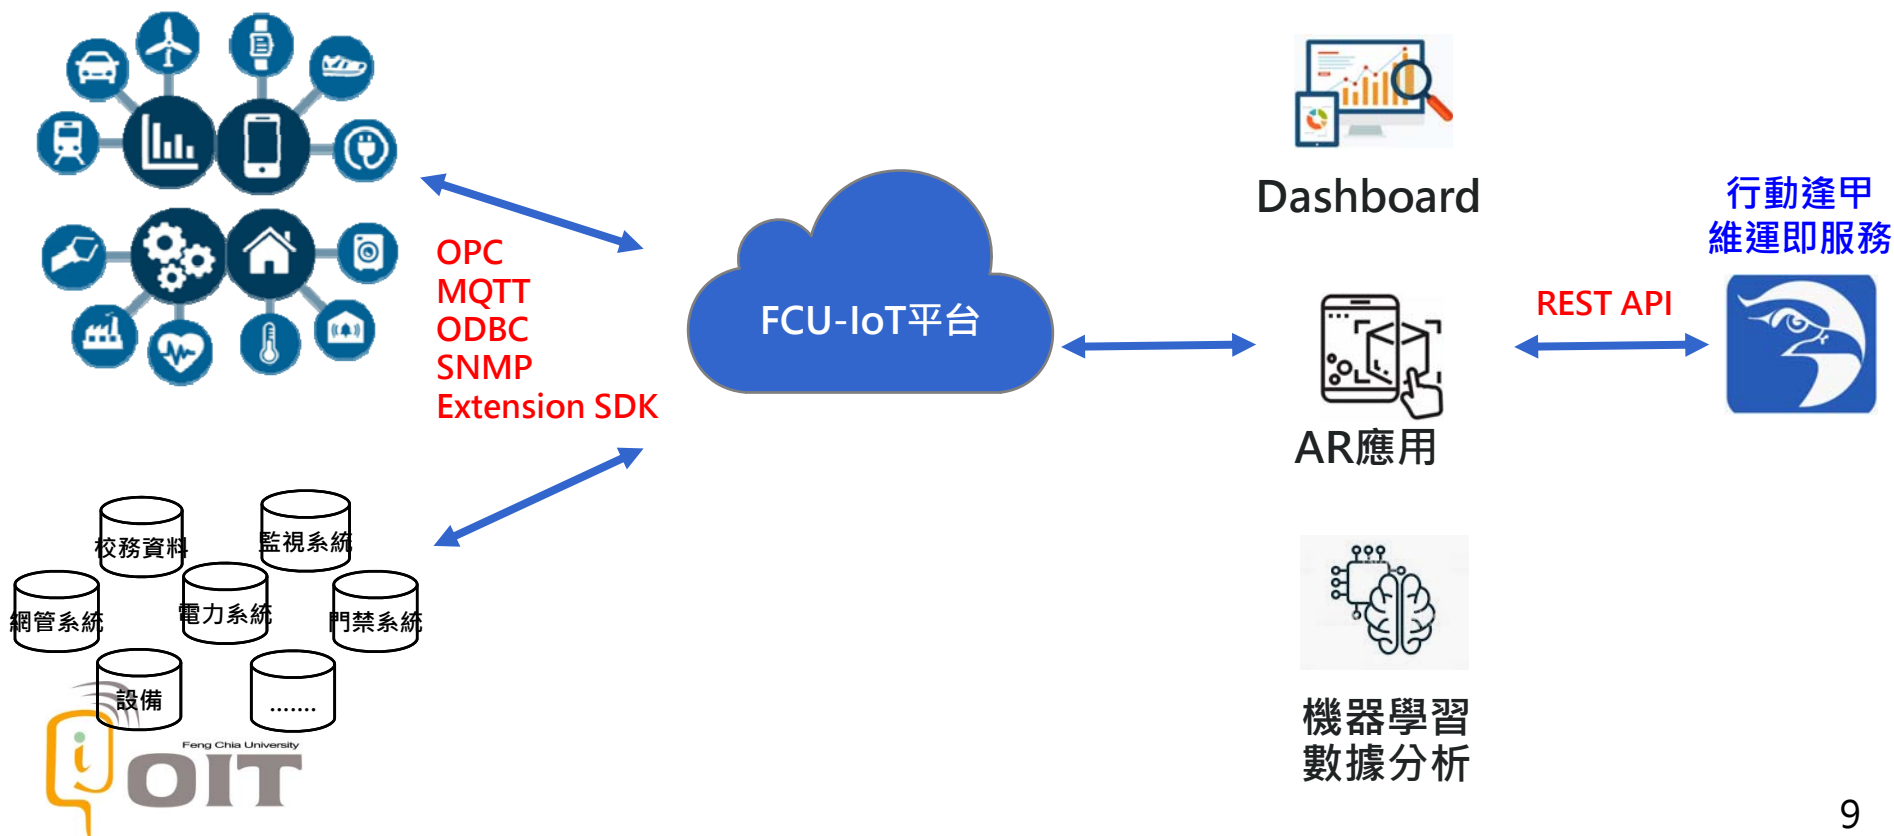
OPC
MQTT
ODBC
SNMP
Extension SDK

FCU-IoT平台

Dashboard

行動逢甲
維運即服務

REST API

AR應用

校務資料
監視系統
網管系統
電力系統
門禁系統
設備
.......

Feng Chia University
OIT

機器學習
數據分析

9